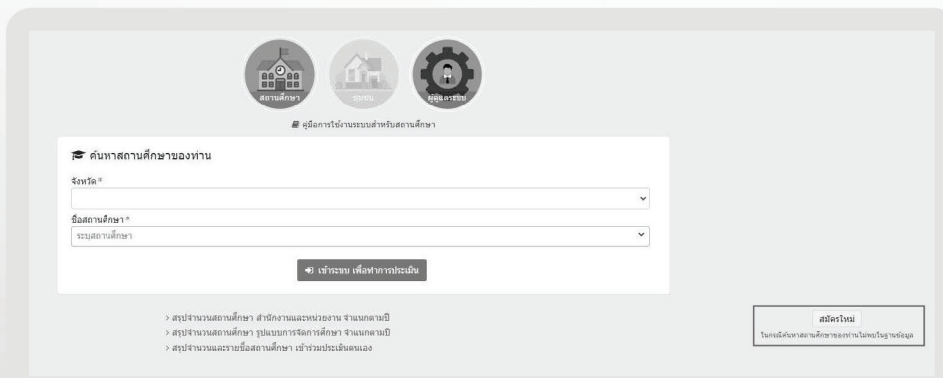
สถานศึกษา

ระบบ

ผู้ดูแลระบบ

คู่มือการใช้งานระบบสำหรับสถานศึกษา

ค้นหาสถานศึกษาของท่าน

จังหวัด *

ชื่อสถานศึกษา *

ระบุสถานศึกษา

เข้าระบบ เพื่อทำการประเมิน

> สรุปจำนวนสถานศึกษา สำนักงานและหน่วยงาน จำแนกตามปี

> สรุปจำนวนสถานศึกษา รูปแบบการจัดการศึกษา จำแนกตามปี

> สรุปจำนวนและรายชื่อสถานศึกษา เข้าร่วมประเมินตนเอง

สมัครใหม่

ในกรณีค้นหาสถานศึกษาของท่านไม่พบในฐานข้อมูล